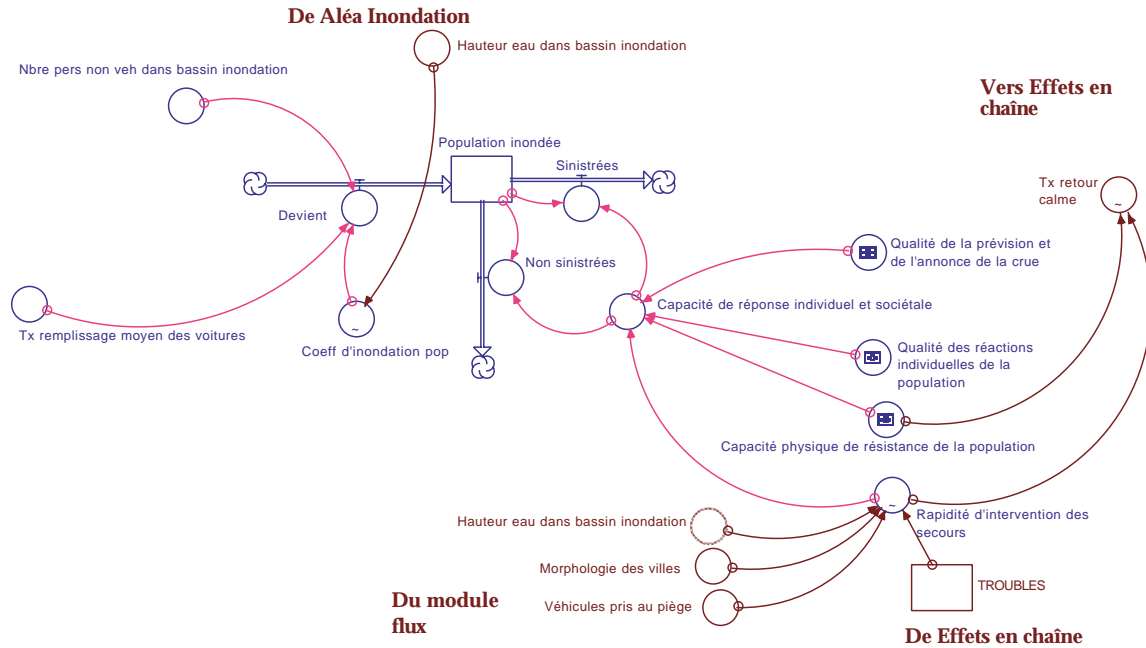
De Aléa Inondation

Hauteur eau dans bassin inondation

Nbre pers non veh dans bassin inondation

Vers Effets en chaîne

Population inondée

Sinistrées

Tx retour calme

Devient

Non sinistrées

Qualité de la prévision et de l'annonce de la crue

Capacité de réponse individuel et sociétale

Tx remplissage moyen des voitures

Coeff d'inondation pop

Qualité des réactions individuelles de la population

Capacité physique de résistance de la population

Hauteur eau dans bassin inondation

Rapidité d'intervention des secours

Morphologie des villes

TROUBLES

Du module flux

Véhicules pris au piège

De Effets en chaîne